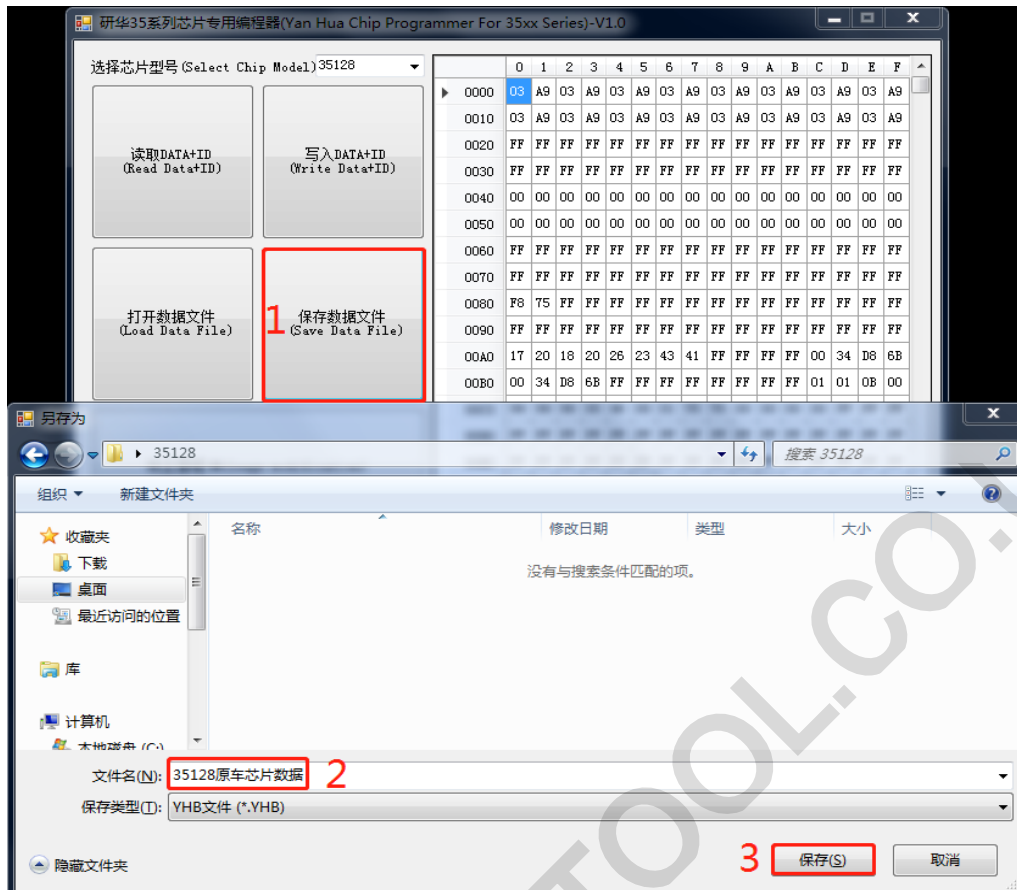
研华35系列芯片专用编程器(Yan Hua Chip Programmer For 35xx Series)-V1.0

选择芯片型号(Select Chip Model) 35128

读取DATA+ID
(Read Data+ID)

写入DATA+ID
(Write Data+ID)

打开数据文件
(Load Data File)

1 保存数据文件
(Save Data File)

| | 0 | 1 | 2 | 3 | 4 | 5 | 6 | 7 | 8 | 9 | A | B | C | D | E | F |
|---|---|---|---|---|---|---|---|---|---|---|---|---|---|---|---|---|
| 0000 | 03 | A9 | 03 | A9 | 03 | A9 | 03 | A9 | 03 | A9 | 03 | A9 | 03 | A9 | 03 | A9 |
| 0010 | 03 | A9 | 03 | A9 | 03 | A9 | 03 | A9 | 03 | A9 | 03 | A9 | 03 | A9 | 03 | A9 |
| 0020 | FF | FF | FF | FF | FF | FF | FF | FF | FF | FF | FF | FF | FF | FF | FF | FF |
| 0030 | FF | FF | FF | FF | FF | FF | FF | FF | FF | FF | FF | FF | FF | FF | FF | FF |
| 0040 | 00 | 00 | 00 | 00 | 00 | 00 | 00 | 00 | 00 | 00 | 00 | 00 | 00 | 00 | 00 | 00 |
| 0050 | 00 | 00 | 00 | 00 | 00 | 00 | 00 | 00 | 00 | 00 | 00 | 00 | 00 | 00 | 00 | 00 |
| 0060 | FF | FF | FF | FF | FF | FF | FF | FF | FF | FF | FF | FF | FF | FF | FF | FF |
| 0070 | FF | FF | FF | FF | FF | FF | FF | FF | FF | FF | FF | FF | FF | FF | FF | FF |
| 0080 | F8 | 75 | FF | FF | FF | FF | FF | FF | FF | FF | FF | FF | FF | FF | FF | FF |
| 0090 | FF | FF | FF | FF | FF | FF | FF | FF | FF | FF | FF | FF | FF | FF | FF | FF |
| 00A0 | 17 | 20 | 18 | 20 | 26 | 23 | 43 | 41 | FF | FF | FF | FF | 00 | 34 | D8 | 6B |
| 00B0 | 00 | 34 | D8 | 6B | FF | FF | FF | FF | FF | FF | FF | FF | 01 | 01 | 0B | 00 |

另存为

35128

搜索 35128

组织 ▾ 新建文件夹

收藏夹
下载
桌面
最近访问的位置
库
计算机
本地磁盘 (C:)

名称 修改日期 类型 大小

没有与搜索条件匹配的项。

文件名(N): 35128原车芯片数据 2

保存类型(T): YHB文件 (*.YHB)

隐藏文件夹

3 保存(S) 取消

TOOL.CO.